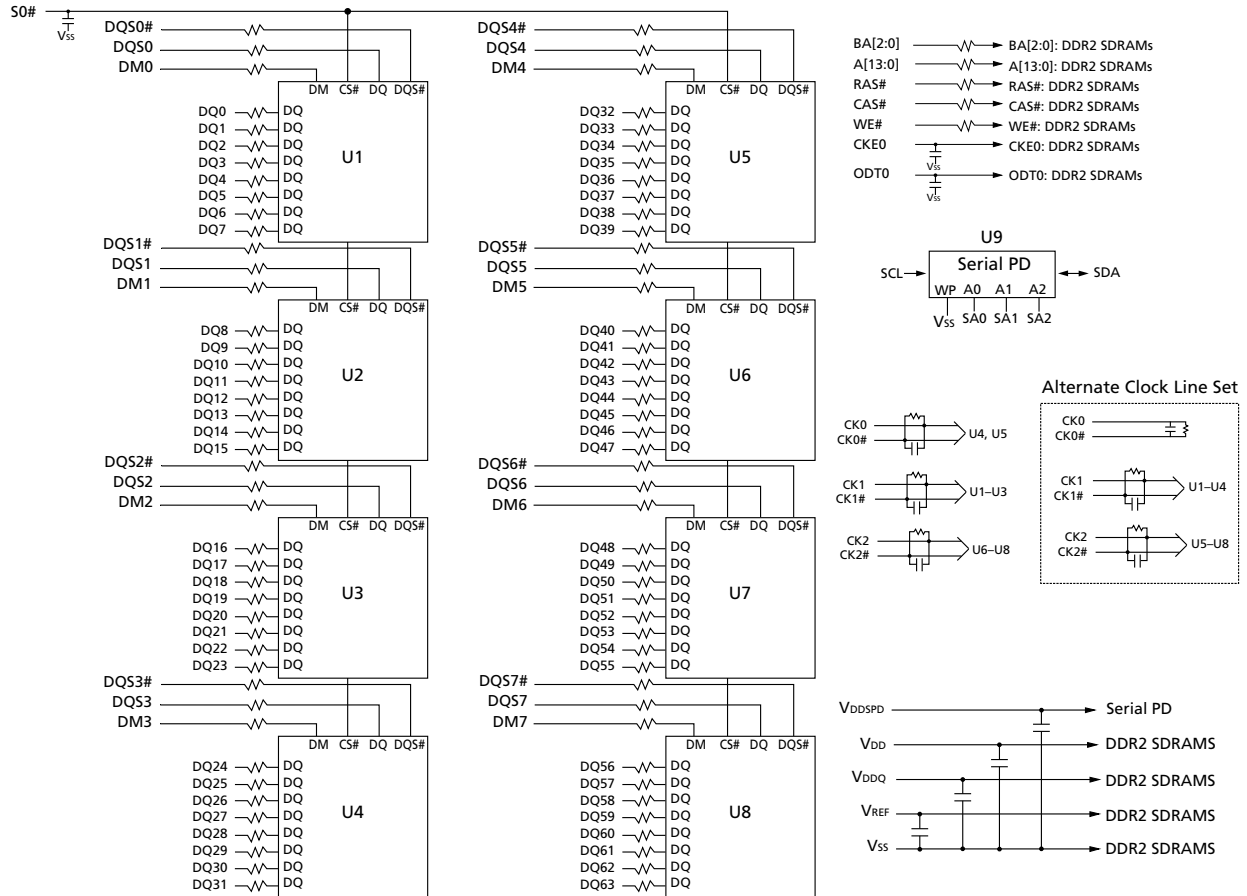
S0#
$V_{SS}$
DQS0#
DQS0
DM0
DM CS# DQ DQS#
DQ0 DQ
DQ1 DQ
DQ2 DQ
DQ3 DQ
DQ4 DQ
DQ5 DQ
DQ6 DQ
DQ7 DQ
U1
DQS1#
DQS1
DM1
DM CS# DQ DQS#
DQ8 DQ
DQ9 DQ
DQ10 DQ
DQ11 DQ
DQ12 DQ
DQ13 DQ
DQ14 DQ
DQ15 DQ
U2
DQS2#
DQS2
DM2
DM CS# DQ DQS#
DQ16 DQ
DQ17 DQ
DQ18 DQ
DQ19 DQ
DQ20 DQ
DQ21 DQ
DQ22 DQ
DQ23 DQ
U3
DQS3#
DQS3
DM3
DM CS# DQ DQS#
DQ24 DQ
DQ25 DQ
DQ26 DQ
DQ27 DQ
DQ28 DQ
DQ29 DQ
DQ30 DQ
DQ31 DQ
U4

DQS4#
DQS4
DM4
DM CS# DQ DQS#
DQ32 DQ
DQ33 DQ
DQ34 DQ
DQ35 DQ
DQ36 DQ
DQ37 DQ
DQ38 DQ
DQ39 DQ
U5
DQS5#
DQS5
DM5
DM CS# DQ DQS#
DQ40 DQ
DQ41 DQ
DQ42 DQ
DQ43 DQ
DQ44 DQ
DQ45 DQ
DQ46 DQ
DQ47 DQ
U6
DQS6#
DQS6
DM6
DM CS# DQ DQS#
DQ48 DQ
DQ49 DQ
DQ50 DQ
DQ51 DQ
DQ52 DQ
DQ53 DQ
DQ54 DQ
DQ55 DQ
U7
DQS7#
DQS7
DM7
DM CS# DQ DQS#
DQ56 DQ
DQ57 DQ
DQ58 DQ
DQ59 DQ
DQ60 DQ
DQ61 DQ
DQ62 DQ
DQ63 DQ
U8

BA[2:0] BA[2:0]: DDR2 SDRAMs
A[13:0] A[13:0]: DDR2 SDRAMs
RAS# RAS#: DDR2 SDRAMs
CAS# CAS#: DDR2 SDRAMs
WE# WE#: DDR2 SDRAMs
CKE0 CKE0: DDR2 SDRAMs
$V_{SS}$
ODT0 ODT0: DDR2 SDRAMs
$V_{SS}$

U9
Serial PD
SCL SDA
WP A0 A1 A2
$V_{SS}$ SA0 SA1 SA2

CK0
CK0# U4, U5
CK1
CK1# U1–U3
CK2
CK2# U6–U8

Alternate Clock Line Set
CK0
CK0#
CK1
CK1# U1–U4
CK2
CK2# U5–U8

$V_{DDSPD}$ Serial PD
$V_{DD}$ DDR2 SDRAMS
$V_{DDQ}$ DDR2 SDRAMS
$V_{REF}$ DDR2 SDRAMS
$V_{SS}$ DDR2 SDRAMS